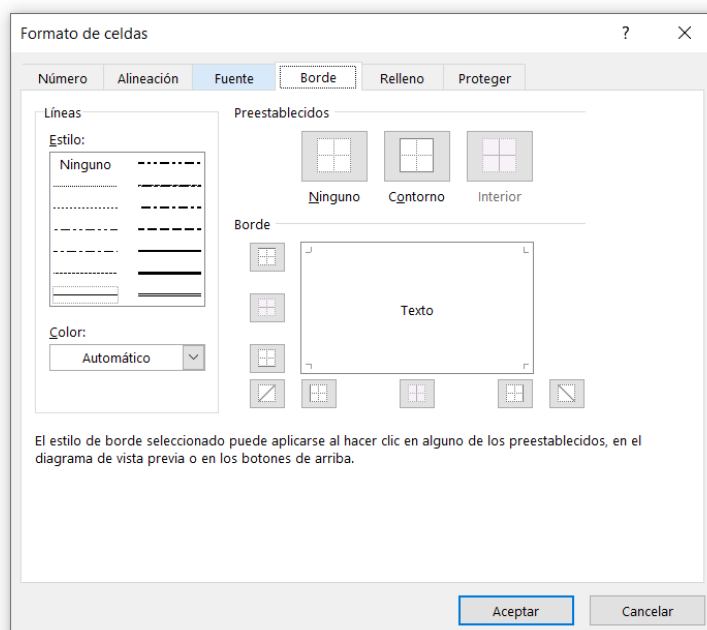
Formato de celdas

?

Número Alineación Fuente Borde Relleno Proteger

Líneas

Estilo:

Ninguno

Color:

Automático

Preestablecidos

Ninguno Contorno Interior

Borde

Texto

El estilo de borde seleccionado puede aplicarse al hacer clic en alguno de los preestablecidos, en el diagrama de vista previa o en los botones de arriba.

Aceptar Cancelar